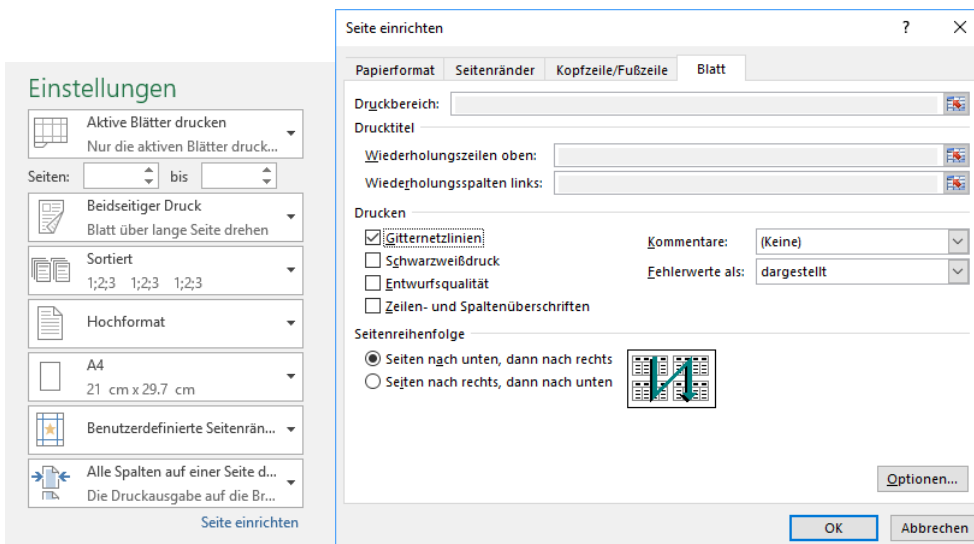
Einstellungen

Aktive Blätter drucken
Nur die aktiven Blätter druck...

Seiten: bis

Beidseitiger Druck
Blatt über lange Seite drehen

Sortiert
1;2;3 1;2;3 1;2;3

Hochformat

A4
21 cm x 29.7 cm

Benutzerdefinierte Seitenrän...

Alle Spalten auf einer Seite d...
Die Druckausgabe auf die Br...

Seite einrichten

Seite einrichten ? ×

Papierformat | Seitenränder | Kopfzeile/Fußzeile | Blatt

Druckbereich:

Drucktitel

Wiederholungszeilen oben:

Wiederholungsspalten links:

Drucken

☑ Gitternetzlinien
☐ Schwarzweißdruck
☐ Entwurfsqualität
☐ Zeilen- und Spaltenüberschriften

Kommentare: (Keine)

Fehlerwerte als: dargestellt

Seitenreihenfolge

◉ Seiten nach unten, dann nach rechts
○ Seiten nach rechts, dann nach unten

Optionen...

OK Abbrechen